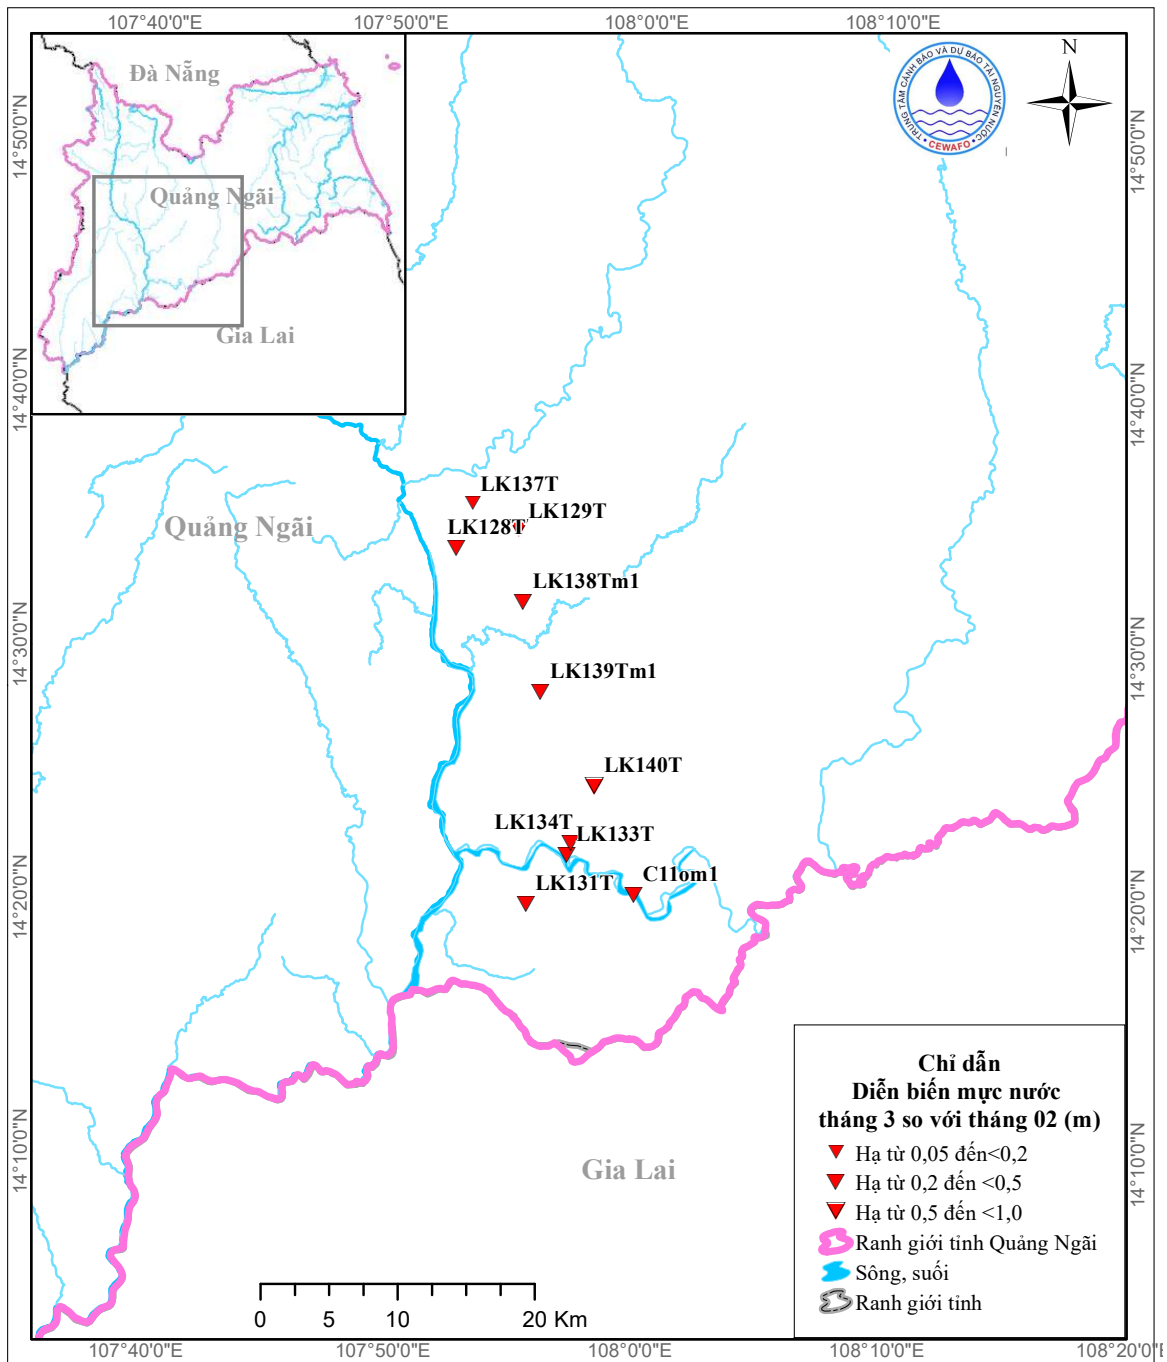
107°40'0"E 107°50'0"E 108°0'0"E 108°10'0"E

14°50'0"N 14°40'0"N 14°30'0"N 14°20'0"N 14°10'0"N

Đà Nẵng
Quảng Ngãi
Gia Lai

TRUNG TÂM CẢNH BÁO VÀ DỰ BÁO TÀI NGUYÊN NƯỚC
CEWAFO

N

LK137T
LK129T
LK128T
LK138Tm1
LK139Tm1
LK140T
LK134T
LK133T
LK131T
C11om1

Quảng Ngãi
Gia Lai

0 5 10 20 Km

Chỉ dẫn
Diễn biến mực nước tháng 3 so với tháng 02 (m)
Hạ từ 0,05 đến<0,2
Hạ từ 0,2 đến <0,5
Hạ từ 0,5 đến <1,0
Ranh giới tỉnh Quảng Ngãi
Sông, suối
Ranh giới tỉnh

107°40'0"E 107°50'0"E 108°0'0"E 108°10'0"E 108°20'0"E